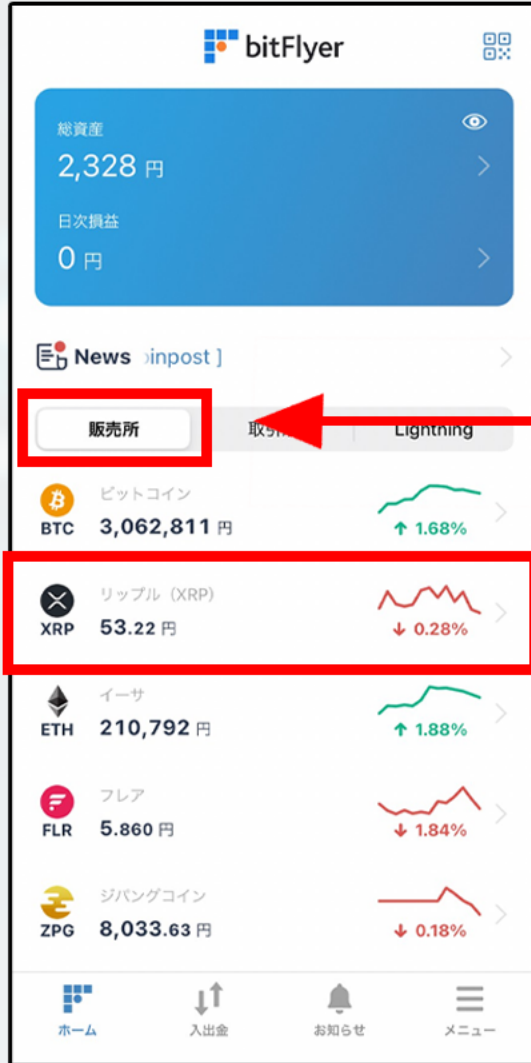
bitFlyer

総資産
2,328 円

日次損益
0 円

News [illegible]inpost ]

販売所
取引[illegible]
Lightning

BTC
ビットコイン
3,062,811 円
↑ 1.68%

XRP
リップル（XRP）
53.22 円
↓ 0.28%

ETH
イーサ
210,792 円
↑ 1.88%

FLR
フレア
5.860 円
↓ 1.84%

ZPG
ジパングコイン
8,033.63 円
↓ 0.18%

ホーム
入出金
お知らせ
メニュー